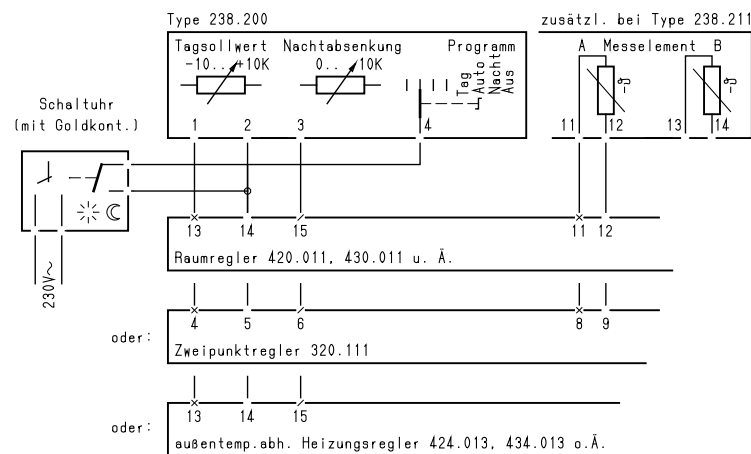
Type 238.200

zusätzl. bei Type 238.211

Tagsollwert
-10...+10K

Nachtabsenkung
0...10K

Programm
Tag
Auto
Nacht
Aus

A Messelement B

Schaltuhr
(mit Goldkont.)

1 2 3 4

11 12 13 14

230V~

13 14 15 11 12

Raumregler 420.011, 430.011 u. Ä.

4 5 6 8 9

oder:

Zweipunktregler 320.111

13 14 15

oder:

außentemp.abh. Heizungsregler 424.013, 434.013 o.Ä.